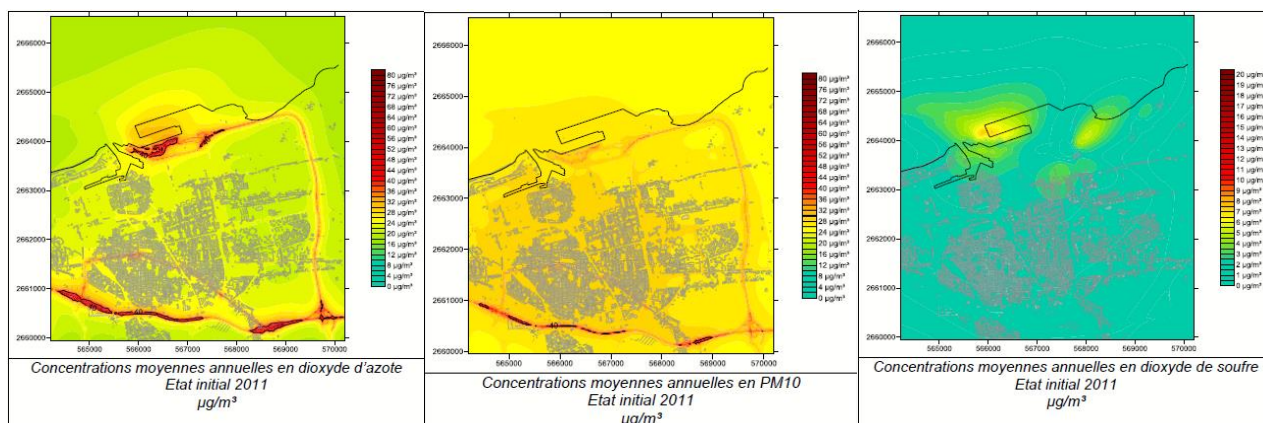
2666000
2665000
2664000
2663000
2662000
2661000
2660000
565000 566000 567000 568000 569000 570000

80 µg/m³
76 µg/m³
72 µg/m³
68 µg/m³
64 µg/m³
60 µg/m³
56 µg/m³
52 µg/m³
48 µg/m³
44 µg/m³
40 µg/m³
36 µg/m³
32 µg/m³
28 µg/m³
24 µg/m³
20 µg/m³
16 µg/m³
12 µg/m³
8 µg/m³
4 µg/m³
0 µg/m³

Concentrations moyennes annuelles en dioxyde d'azote
Etat initial 2011
µg/m³

2666000
2665000
2664000
2663000
2662000
2661000
2660000
565000 566000 567000 568000 569000 570000

80 µg/m³
76 µg/m³
72 µg/m³
68 µg/m³
64 µg/m³
60 µg/m³
56 µg/m³
52 µg/m³
48 µg/m³
44 µg/m³
40 µg/m³
36 µg/m³
32 µg/m³
28 µg/m³
24 µg/m³
20 µg/m³
16 µg/m³
12 µg/m³
8 µg/m³
4 µg/m³
0 µg/m³

Concentrations moyennes annuelles en PM10
Etat initial 2011
µg/m³

2666000
2665000
2664000
2663000
2662000
2661000
2660000
565000 566000 567000 568000 569000 570000

20 µg/m³
19 µg/m³
18 µg/m³
17 µg/m³
16 µg/m³
15 µg/m³
14 µg/m³
13 µg/m³
12 µg/m³
11 µg/m³
10 µg/m³
9 µg/m³
8 µg/m³
7 µg/m³
6 µg/m³
5 µg/m³
4 µg/m³
3 µg/m³
2 µg/m³
1 µg/m³
0 µg/m³

Concentrations moyennes annuelles en dioxyde de soufre
Etat initial 2011
µg/m³